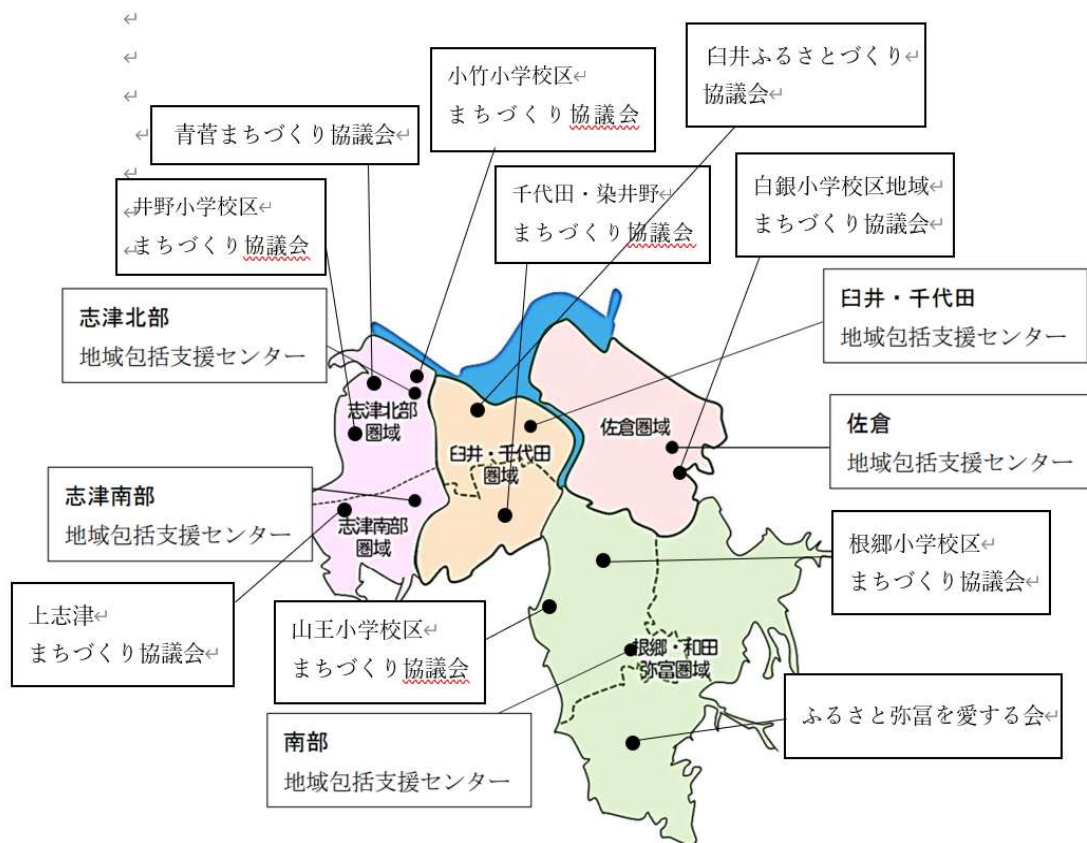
小竹小学校区
まちづくり協議会

臼井ふるさとづくり
協議会

青菅まちづくり協議会

井野小学校区
まちづくり協議会

千代田・染井野
まちづくり協議会

白銀小学校区地域
まちづくり協議会

志津北部
地域包括支援センター

臼井・千代田
地域包括支援センター

志津北部
圏域

臼井・千代田
圏域

佐倉圏域

佐倉
地域包括支援センター

志津南部
地域包括支援センター

志津南部
圏域

根郷小学校区
まちづくり協議会

上志津
まちづくり協議会

山王小学校区
まちづくり協議会

根郷・和田
弥富圏域

南部
地域包括支援センター

ふるさと弥冨を愛する会